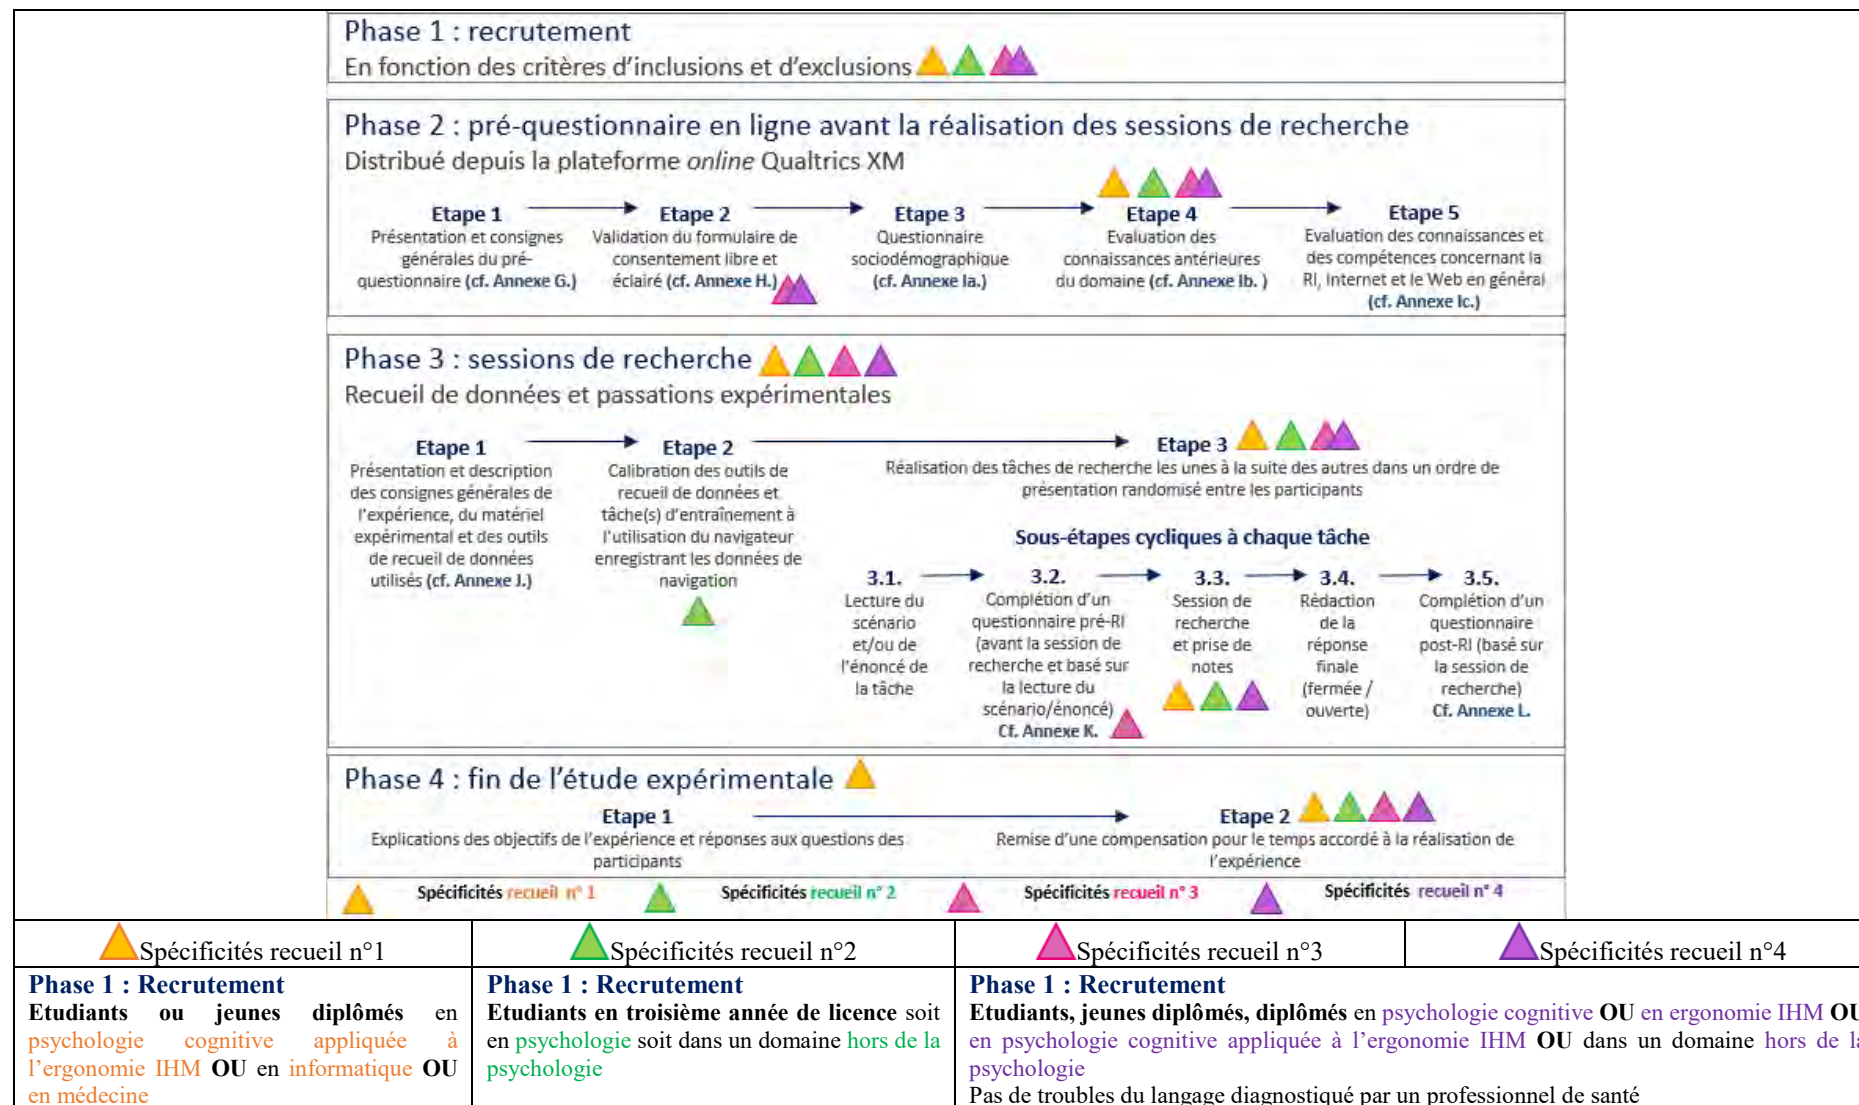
Phase 1 : recrutement
En fonction des critères d'inclusions et d'exclusions

Phase 2 : pré-questionnaire en ligne avant la réalisation des sessions de recherche
Distribué depuis la plateforme *online* Qualtrics XM

Etape 1
Présentation et consignes générales du pré-questionnaire (cf. Annexe G.)

Etape 2
Validation du formulaire de consentement libre et éclairé (cf. Annexe H.)

Etape 3
Questionnaire sociodémographique (cf. Annexe Ia.)

Etape 4
Evaluation des connaissances antérieures du domaine (cf. Annexe Ib. )

Etape 5
Evaluation des connaissances et des compétences concernant la RI, Internet et le Web en général (cf. Annexe Ic.)

Phase 3 : sessions de recherche
Recueil de données et passations expérimentales

Etape 1
Présentation et description des consignes générales de l'expérience, du matériel expérimental et des outils de recueil de données utilisés (cf. Annexe J.)

Etape 2
Calibration des outils de recueil de données et tâche(s) d'entraînement à l'utilisation du navigateur enregistrant les données de navigation

Etape 3
Réalisation des tâches de recherche les unes à la suite des autres dans un ordre de présentation randomisé entre les participants

Sous-étapes cycliques à chaque tâche

3.1.
Lecture du scénario et/ou de l'énoncé de la tâche

3.2.
Complétion d'un questionnaire pré-RI (avant la session de recherche et basé sur la lecture du scénario/énoncé) Cf. Annexe K.

3.3.
Session de recherche et prise de notes

3.4.
Rédaction de la réponse finale (fermée / ouverte)

3.5.
Complétion d'un questionnaire post-RI (basé sur la session de recherche) Cf. Annexe L.

Phase 4 : fin de l'étude expérimentale

Etape 1
Explications des objectifs de l'expérience et réponses aux questions des participants

Etape 2
Remise d'une compensation pour le temps accordé à la réalisation de l'expérience

Spécificités recueil n° 1 Spécificités recueil n° 2 Spécificités recueil n° 3 Spécificités recueil n° 4

| Spécificités recueil n°1 | Spécificités recueil n°2 | Spécificités recueil n°3 | Spécificités recueil n°4 |
|---|---|---|---|
| **Phase 1 : Recrutement** **Etudiants ou jeunes diplômés** en psychologie cognitive appliquée à l'ergonomie IHM **OU** en informatique **OU** en médecine | **Phase 1 : Recrutement** **Etudiants en troisième année de licence** soit en psychologie soit dans un domaine hors de la psychologie | **Phase 1 : Recrutement** **Etudiants, jeunes diplômés, diplômés** en psychologie cognitive **OU** en ergonomie IHM **OU** en psychologie cognitive appliquée à l'ergonomie IHM **OU** dans un domaine hors de l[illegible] psychologie Pas de troubles du langage diagnostiqué par un professionnel de santé | |